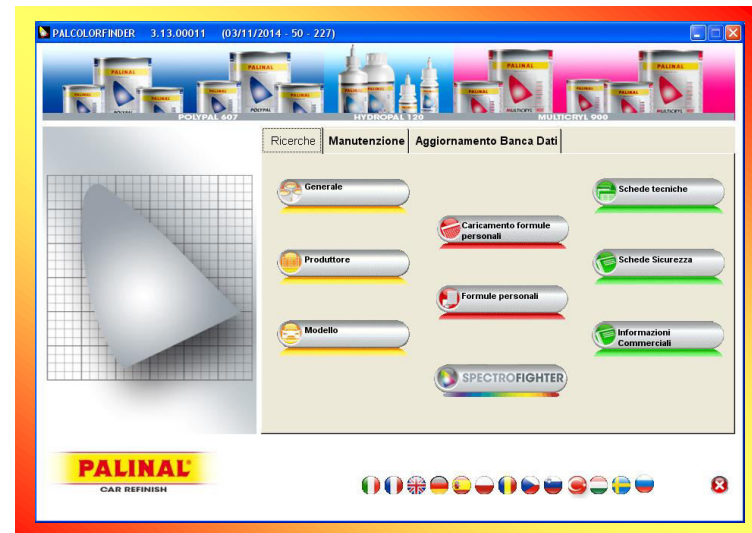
PALCOLORFINDER 3.13.00011 (03/11/2014 - 50 - 227)

PALINAL POLYPAL 607 HYDROPAL 120 MULTICRYL 900

Ricerche | Manutenzione | Aggiornamento Banca Dati

Generale

Produttore

Modello

Caricamento formule personali

Formule personali

SPECTROFIGHTER

Schede tecniche

Schede Sicurezza

Informazioni Commerciali

PALINAL
CAR REFINISH